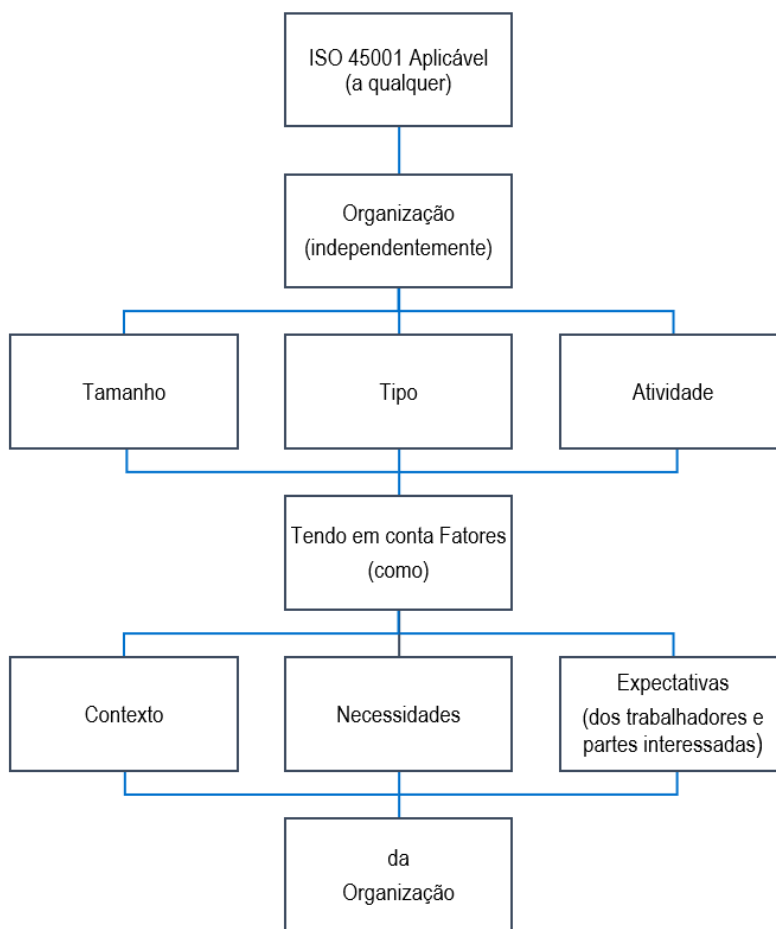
ISO 45001 Aplicável
(a qualquer)

Organização
(independentemente)

Tamanho

Tipo

Atividade

Tendo em conta Fatores
(como)

Contexto

Necessidades

Expectativas
(dos trabalhadores e partes interessadas)

da
Organização